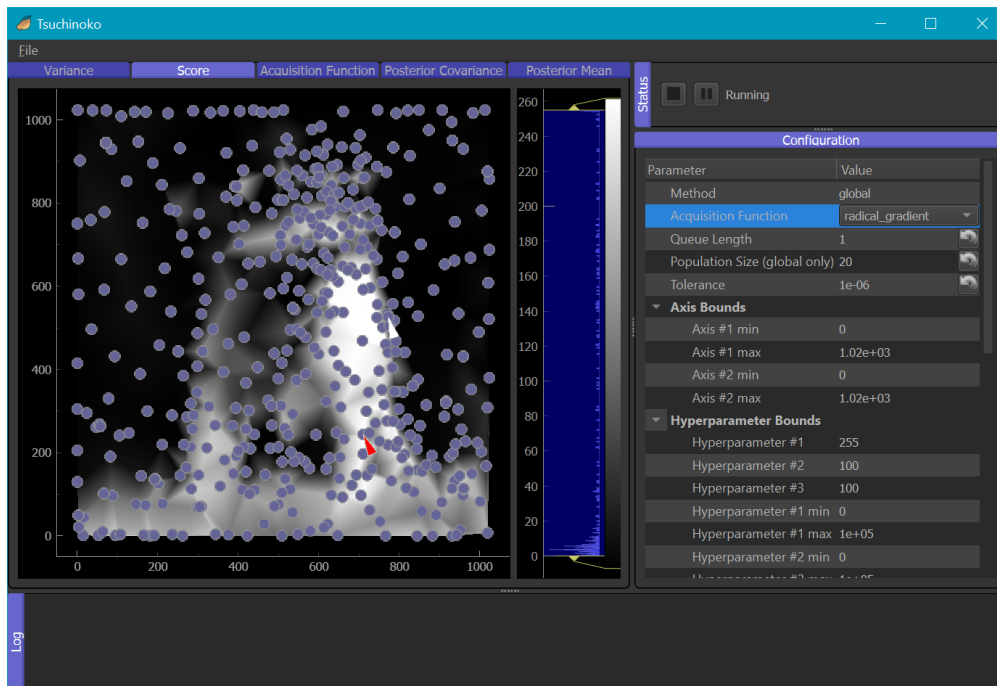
Tsuchinoko

File

Variance | Score | Acquisition Function | Posterior Covariance | Posterior Mean

1000
800
600
400
200
0

0 200 400 600 800 1000

260
240
220
200
180
160
140
120
100
80
60
40
20
0

Status

Running

Configuration

| Parameter | Value |
|---|---|
| Method | global |
| Acquisition Function | radical_gradient |
| Queue Length | 1 |
| Population Size (global only) | 20 |
| Tolerance | 1e-06 |
| Axis Bounds | |
| Axis #1 min | 0 |
| Axis #1 max | 1.02e+03 |
| Axis #2 min | 0 |
| Axis #2 max | 1.02e+03 |
| Hyperparameter Bounds | |
| Hyperparameter #1 | 255 |
| Hyperparameter #2 | 100 |
| Hyperparameter #3 | 100 |
| Hyperparameter #1 min | 0 |
| Hyperparameter #1 max | 1e+05 |
| Hyperparameter #2 min | 0 |
| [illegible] | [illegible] |

Log